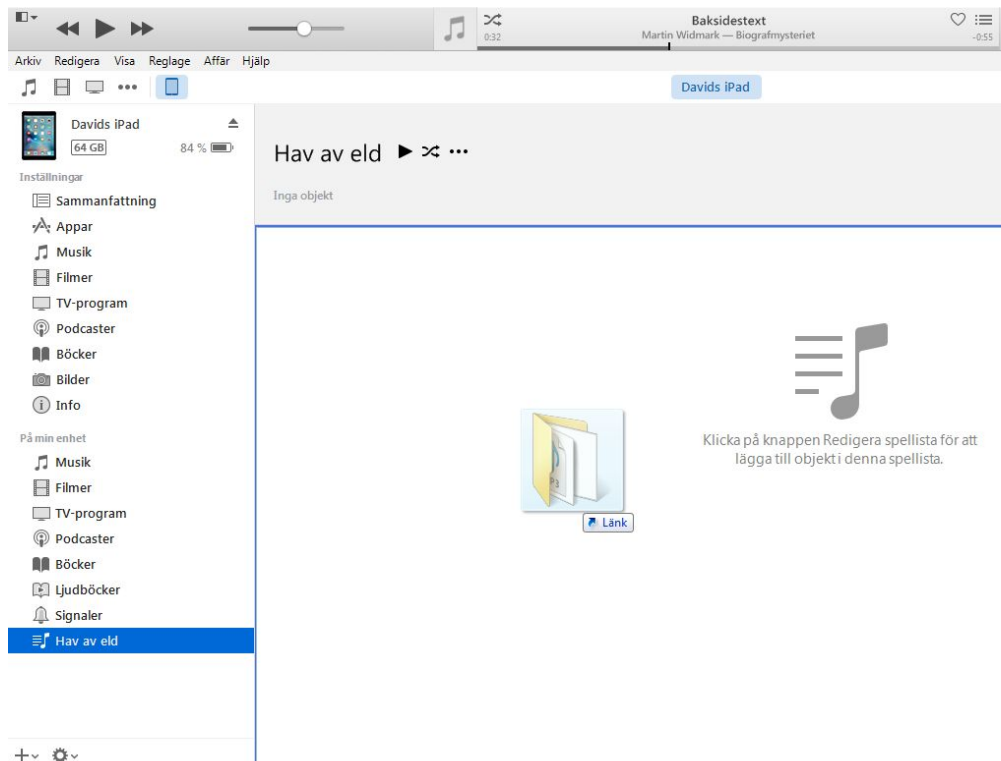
0:32
Baksidestext
Martin Widmark — Biografmysteriet
-0:55

Arkiv Redigera Visa Reglage Affär Hjälp

•••

Davids iPad

Davids iPad
64 GB
84 %

Inställningar
Sammanfattning
Appar
Musik
Filmer
TV-program
Podcaster
Böcker
Bilder
Info

På min enhet
Musik
Filmer
TV-program
Podcaster
Böcker
Ljudböcker
Signaler
Hav av eld

Hav av eld ···

Inga objekt

Länk

Klicka på knappen Redigera spellista för att lägga till objekt i denna spellista.